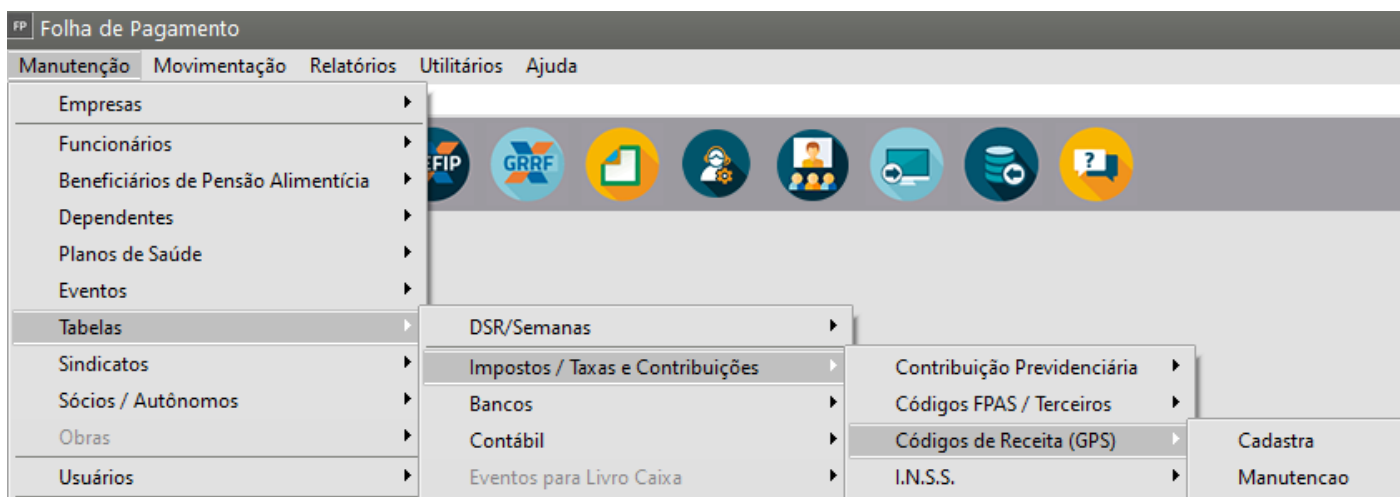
FP Folha de Pagamento

Manutenção Movimentação Relatórios Utilitários Ajuda

Empresas
Funcionários
Beneficiários de Pensão Alimentícia
Dependentes
Planos de Saúde
Eventos
Tabelas
Sindicatos
Sócios / Autônomos
Obras
Usuários

EFIP GRRF

DSR/Semanas
Impostos / Taxas e Contribuições
Bancos
Contábil
Eventos para Livro Caixa

Contribuição Previdenciária
Códigos FPAS / Terceiros
Códigos de Receita (GPS)
I.N.S.S.

Cadastra
Manutencao